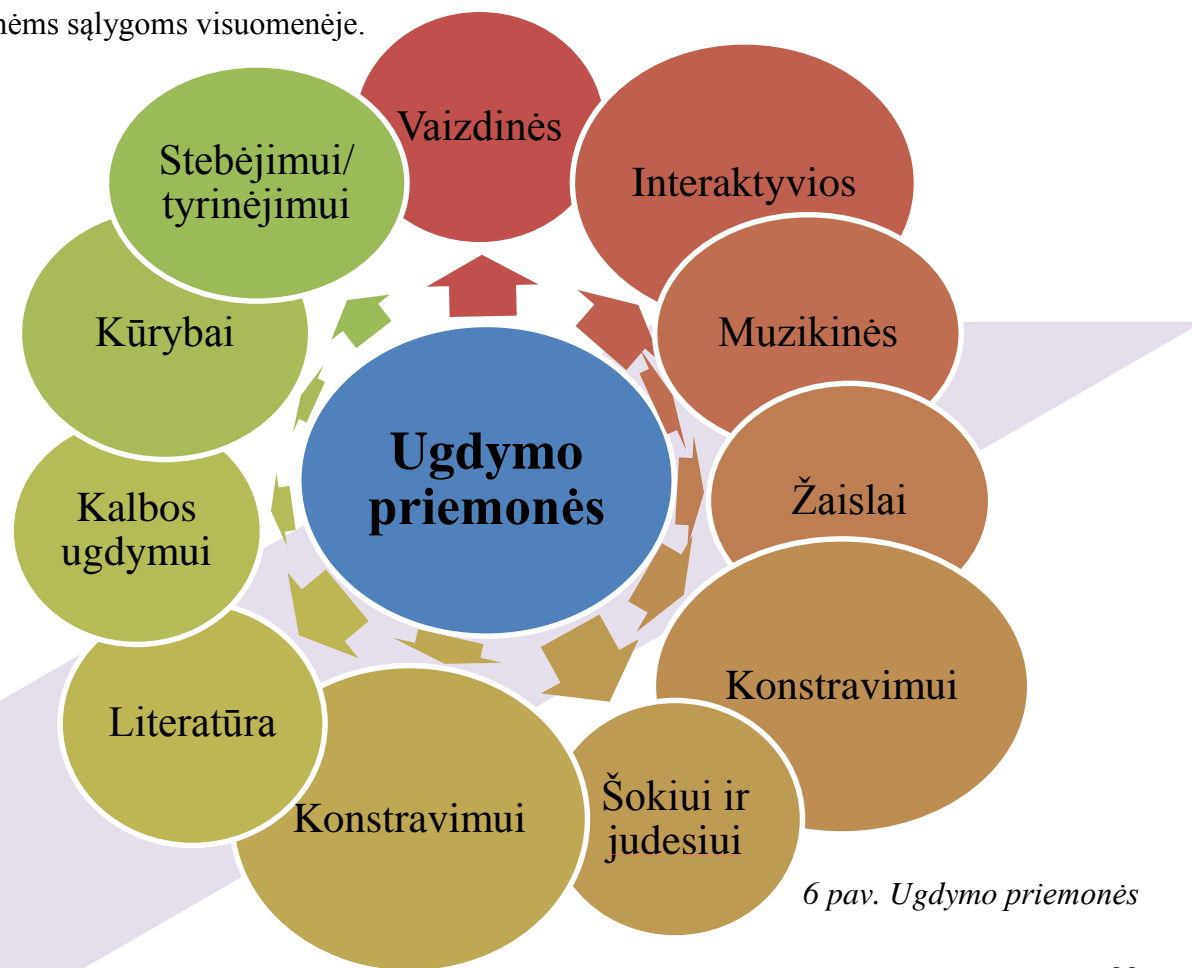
nėms sąlygoms visuomenėje.

Vaizdinės

Interaktyvios

Muzikinės

Žaislai

Konstravimui

Šokiui ir judesiui

Konstravimui

Literatūra

Kalbos ugdymui

Kūrybai

Stebėjimui/ tyrinėjimui

Ugdymo priemonės

6 pav. Ugdymo priemonės

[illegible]